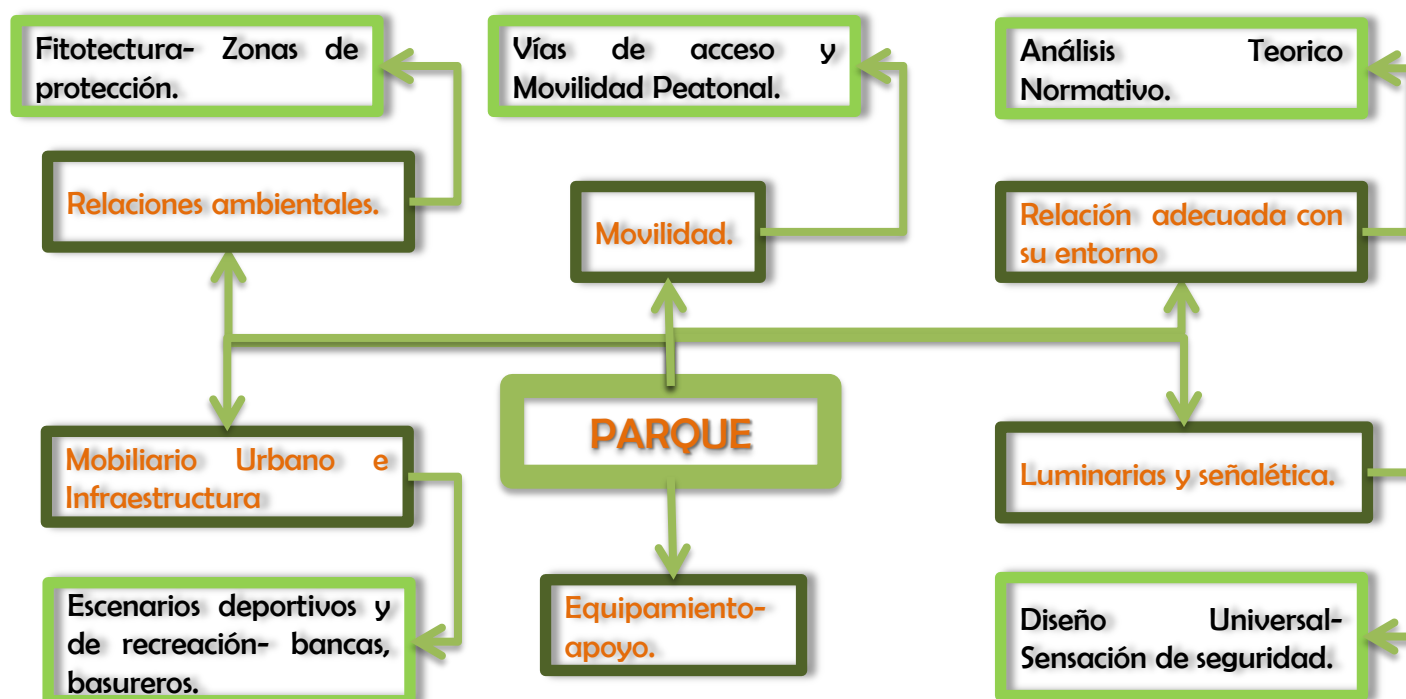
Fitotectura- Zonas de protección.

Vías de acceso y Movilidad Peatonal.

Análisis Teorico Normativo.

Relaciones ambientales.

Movilidad.

Relación adecuada con su entorno

PARQUE

Mobiliario Urbano e Infraestructura

Luminarias y señalética.

Escenarios deportivos y de recreación- bancas, basureros.

Equipamiento-apoyo.

Diseño Universal-Sensación de seguridad.